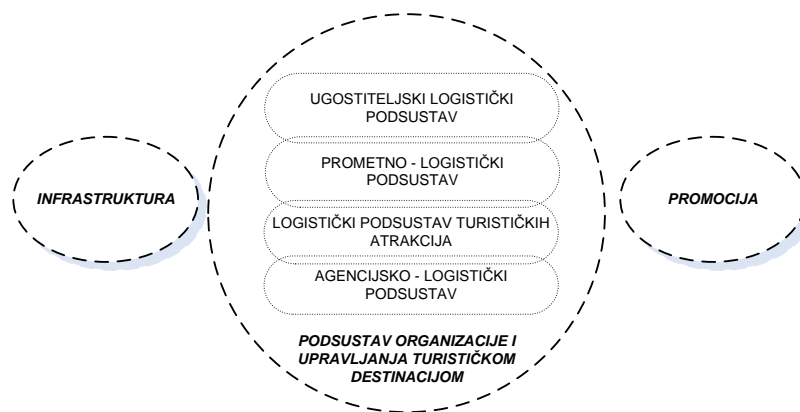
INFRASTRUKTURA

UGOSTITELJSKI LOGISTIČKI PODSUSTAV

PROMETNO - LOGISTIČKI PODSUSTAV

LOGISTIČKI PODSUSTAV TURISTIČKIH ATRAKCIJA

AGENCIJSKO - LOGISTIČKI PODSUSTAV

PODSUSTAV ORGANIZACIJE I UPRAVLJANJA TURISTIČKOM DESTINACIJOM

PROMOCIJA